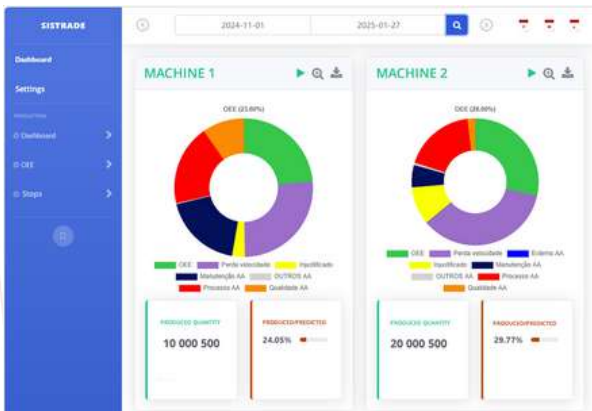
SISTRADE

Dashboard

Settings

PRODUCTION

Dashboard

OEE

Stops

2024-11-01

2025-01-27

MACHINE 1

OEE (23.60%)

OEE
Perda velocidade
Injustificado
Manutenção AA
OUTROS AA
Processo AA
Qualidade AA

PRODUCED QUANTITY

10 000 500

PRODUCED/PREDICTED

24.05%

MACHINE 2

OEE (28.80%)

OEE
Perda velocidade
Externa AA
Injustificado
Manutenção AA
OUTROS AA
Processo AA
Qualidade AA

PRODUCED QUANTITY

20 000 500

PRODUCED/PREDICTED

29.77%